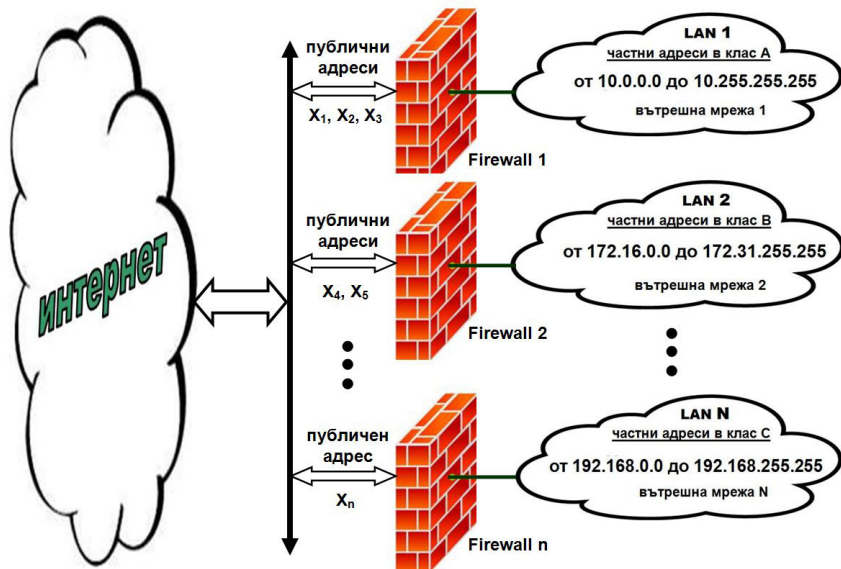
интернет

публични адреси
$X_1$, $X_2$, $X_3$

Firewall 1

LAN 1
частни адреси в клас А
от 10.0.0.0 до 10.255.255.255
вътрешна мрежа 1

публични адреси
$X_4$, $X_5$

Firewall 2

LAN 2
частни адреси в клас В
от 172.16.0.0 до 172.31.255.255
вътрешна мрежа 2

публичен адрес
$X_n$

Firewall n

LAN N
частни адреси в клас С
от 192.168.0.0 до 192.168.255.255
вътрешна мрежа N